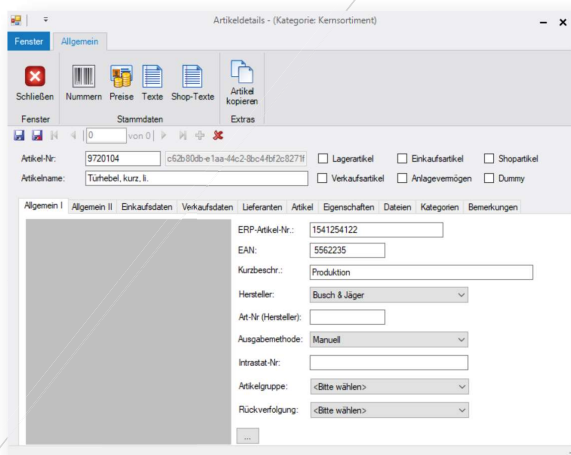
Artikeldetails - (Kategorie: Kernsortiment)

Fenster | Allgemein

Schließen
Fenster

Nummern | Preise | Texte | Shop-Texte
Stammdaten

Artikel kopieren
Extras

0 von 0

Artikel-Nr: 9720104 c62b80db-e1aa-4fc2-8bc4-fbf2c8271f

Lagerartikel | Einkaufsartikel | Shopartikel

Artikelname: Türhebel, kurz, li.

Verkaufsartikel | Anlagevermögen | Dummy

Allgemein I | Allgemein II | Einkaufsdaten | Verkaufsdaten | Lieferanten | Artikel | Eigenschaften | Dateien | Kategorien | Bemerkungen

ERP-Artikel-Nr.: 1541254122

EAN: 5562235

Kurzbeschr.: Produktion

Hersteller: Busch & Jäger

Art-Nr (Hersteller):

Ausgabemethode: Manuell

Intrastat-Nr:

Artikelgruppe: <Bitte wählen>

Rückverfolgung: <Bitte wählen>

...